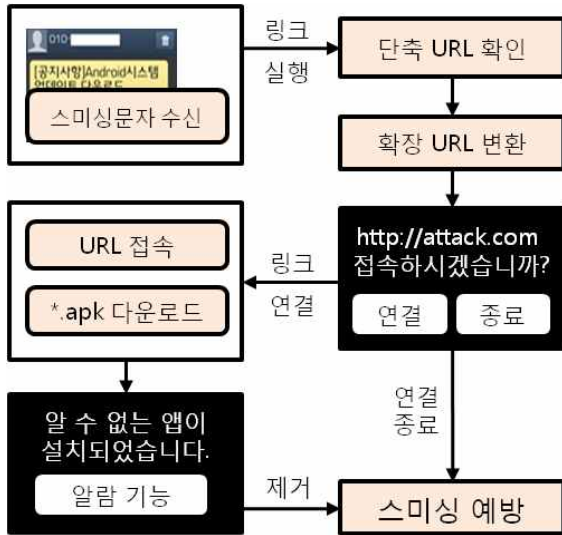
010

[공지사항]Android시스템 업데이트 다운로드

스미싱문자 수신

링크 실행

단축 URL 확인

확장 URL 변환

http://attack.com 접속하시겠습니까?

연결

종료

링크 연결

URL 접속

*.apk 다운로드

연결 종료

알 수 없는 앱이 설치되었습니다.

알람 기능

제거

스미싱 예방